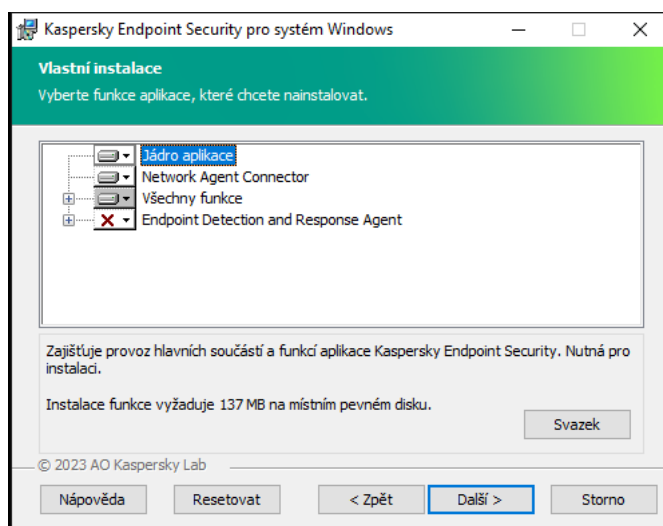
Kaspersky Endpoint Security pro systém Windows

Vlastní instalace

Vyberte funkce aplikace, které chcete nainstalovat.

Jádro aplikace
Network Agent Connector
Všechny funkce
Endpoint Detection and Response Agent

Zajišťuje provoz hlavních součástí a funkcí aplikace Kaspersky Endpoint Security. Nutná pro instalaci.

Instalace funkce vyžaduje 137 MB na místním pevném disku.

Svazek

© 2023 AO Kaspersky Lab

Nápověda
Resetovat
< Zpět
Další >
Storno